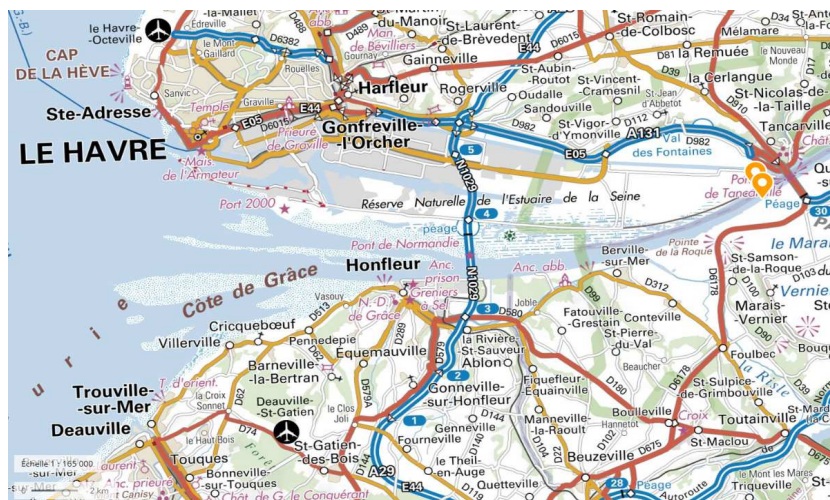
le Havre-Octeville
CAP DE LA HÈVE
Ste-Adresse
LE HAVRE
Sanvic
le Mont Gaillard
Rouelles
Graville
Temple
Prieuré de Graville
Mais. de l'Armateur
Port 2000
Harfleur
Gonfreville-l'Orcher
Gainneville
St-Laurent-de-Brèvedent
Man. de Bévilliers
Gournay
Rogerville
St-Aubin-Routot
Oudalle
Sandouville
St-Vincent-Cramesnil
St Jean d'Abbetot
St-Vigor-d'Ymonville
St-Romain-de-Colbosc
la Remuée
Mélamare
le Nouveau Monde
la Cerlangue
St-Nicolas-de-la-Taille
Tancarville
Val des Fontaines
Pont de Tancarville
Péage
Réserve Naturelle de l'Estuaire de la Seine
péage
Pont de Normandie
Honfleur
Anc. prison
Greniers à Sel
N.-D. de Grâce
Côte de Grâce
Anc. abb.
Pointe de la Roque
St-Samson-de-la-Roque
Berville-sur-Mer
Marais-Vernier
Foulbec
le Marais Vernier
Vasouy
Cricqueboeuf
Villerville
Pennedepie
Equemauville
Barneville-la-Bertran
Trouville-sur-Mer
Deauville
T. d'orient.
la Croix Sonnet
Deauville-St-Gatien
le Clos Joli
St-Gatien-des-Bois
le Haut Bois
Touques
Bonneville-sur-Touques
Chât. de G. le Conquérant
Anc. prieuré
St-Arnoult
Canisy
Fatouville-Grestain
Conteville
St-Pierre-du-Val
Joble
la Rivière-St-Sauveur
Ablon
Gonneville-sur-Honfleur
Fiquefleur-Equainville
Genneville
Fourneville
Manneville-la-Raoult
Beuzeville
Hannetot
le Theil-en-Auge
Quetteville
Boulleville
St-Sulpice-de-Grimbouville
Toutainville
St-Maclou
Croix
la Risle
le Mont les Mares
Trigueville
Beaucher
Bouque
Échelle 1 : 165 000
E44
E05
A131
N1029
A29
D982
D6015
D6382
D488
D34
D81
D39
D910
D312
D99
D580
D579
D513
D289
D62
D74
D279A
D144
D140
D22
D104
D102
D180
D675
D6178
D90
D178
5
4
3
2
1
28
30